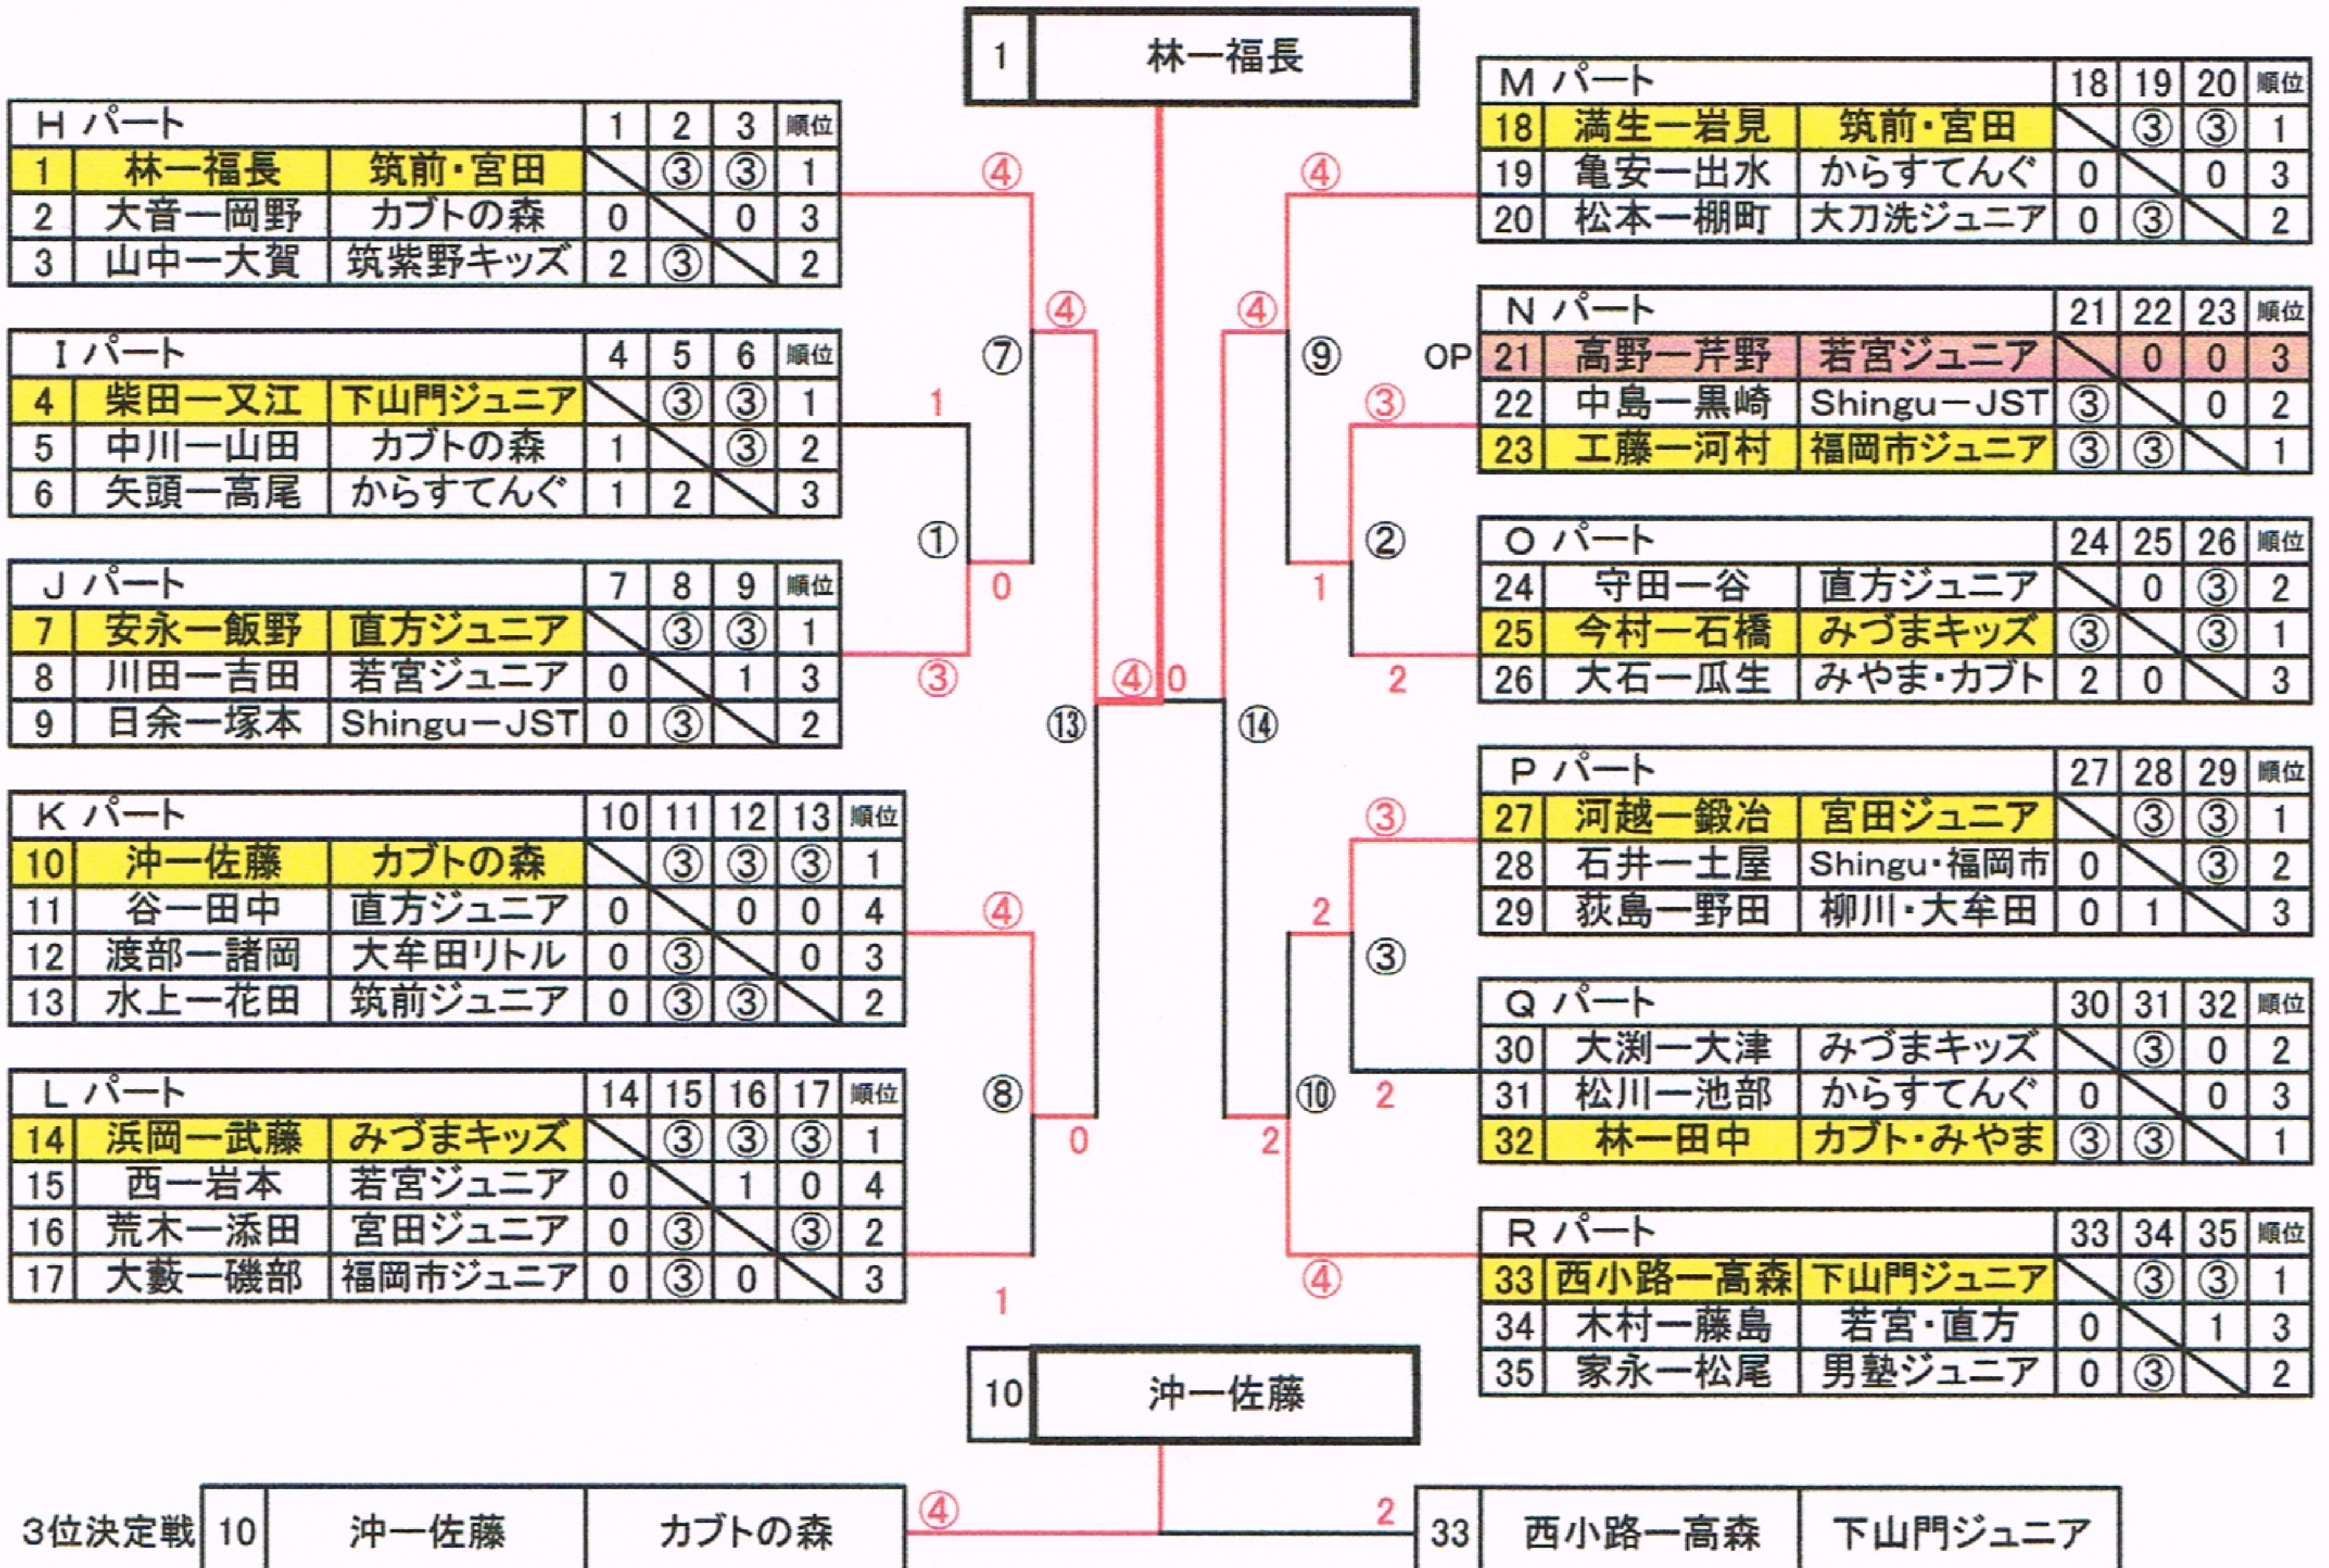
| 1 | 林一福長 |
|---|---|

| H パート | | 1 | 2 | 3 | 順位 |
|---|---|---|---|---|---|
| 1 林一福長 | 筑前・宮田 | | ③ | ③ | 1 |
| 2 大音一岡野 | カブトの森 | 0 | | 0 | 3 |
| 3 山中一大賀 | 筑紫野キッズ | 2 | ③ | | 2 |

| I パート | | 4 | 5 | 6 | 順位 |
|---|---|---|---|---|---|
| 4 柴田一又江 | 下山門ジュニア | | ③ | ③ | 1 |
| 5 中川一山田 | カブトの森 | 1 | | ③ | 2 |
| 6 矢頭一高尾 | からすてんぐ | 1 | 2 | | 3 |

| J パート | | 7 | 8 | 9 | 順位 |
|---|---|---|---|---|---|
| 7 安永一飯野 | 直方ジュニア | | ③ | ③ | 1 |
| 8 川田一吉田 | 若宮ジュニア | 0 | | 1 | 3 |
| 9 日余一塚本 | Shingu－JST | 0 | ③ | | 2 |

| K パート | | 10 | 11 | 12 | 13 | 順位 |
|---|---|---|---|---|---|---|
| 10 沖一佐藤 | カブトの森 | | ③ | ③ | ③ | 1 |
| 11 谷一田中 | 直方ジュニア | 0 | | 0 | 0 | 4 |
| 12 渡部一諸岡 | 大牟田リトル | 0 | ③ | | 0 | 3 |
| 13 水上一花田 | 筑前ジュニア | 0 | ③ | ③ | | 2 |

| L パート | | 14 | 15 | 16 | 17 | 順位 |
|---|---|---|---|---|---|---|
| 14 浜岡一武藤 | みづまキッズ | | ③ | ③ | ③ | 1 |
| 15 西一岩本 | 若宮ジュニア | 0 | | 1 | 0 | 4 |
| 16 荒木一添田 | 宮田ジュニア | 0 | ③ | | ③ | 2 |
| 17 大藪一磯部 | 福岡市ジュニア | 0 | ③ | 0 | | 3 |

| M パート | | 18 | 19 | 20 | 順位 |
|---|---|---|---|---|---|
| 18 満生一岩見 | 筑前・宮田 | | ③ | ③ | 1 |
| 19 亀安一出水 | からすてんぐ | 0 | | 0 | 3 |
| 20 松本一棚町 | 大刀洗ジュニア | 0 | ③ | | 2 |

| N パート | | 21 | 22 | 23 | 順位 |
|---|---|---|---|---|---|
| OP 21 高野一芹野 | 若宮ジュニア | | 0 | 0 | 3 |
| 22 中島一黒崎 | Shingu－JST | ③ | | 0 | 2 |
| 23 工藤一河村 | 福岡市ジュニア | ③ | ③ | | 1 |

| O パート | | 24 | 25 | 26 | 順位 |
|---|---|---|---|---|---|
| 24 守田一谷 | 直方ジュニア | | 0 | ③ | 2 |
| 25 今村一石橋 | みづまキッズ | ③ | | ③ | 1 |
| 26 大石一瓜生 | みやま・カブト | 2 | 0 | | 3 |

| P パート | | 27 | 28 | 29 | 順位 |
|---|---|---|---|---|---|
| 27 河越一鍛冶 | 宮田ジュニア | | ③ | ③ | 1 |
| 28 石井一土屋 | Shingu・福岡市 | 0 | | ③ | 2 |
| 29 荻島一野田 | 柳川・大牟田 | 0 | 1 | | 3 |

| Q パート | | 30 | 31 | 32 | 順位 |
|---|---|---|---|---|---|
| 30 大渕一大津 | みづまキッズ | | ③ | 0 | 2 |
| 31 松川一池部 | からすてんぐ | 0 | | 0 | 3 |
| 32 林一田中 | カブト・みやま | ③ | ③ | | 1 |

| R パート | | 33 | 34 | 35 | 順位 |
|---|---|---|---|---|---|
| 33 西小路一高森 | 下山門ジュニア | | ③ | ③ | 1 |
| 34 木村一藤島 | 若宮・直方 | 0 | | 1 | 3 |
| 35 家永一松尾 | 男塾ジュニア | 0 | ③ | | 2 |

④ ④ ⑦ 1 ① 0 ③ ④ ⑬ ④ 0 ⑧ 0 1
④ ④ ⑨ ③ ② 1 2 ⑭ ③ 2 ③ ⑩ 2 2 ④

| 10 | 沖一佐藤 |
|---|---|

| 3位決定戦 | 10 | 沖一佐藤 | カブトの森 | ④ | 2 | 33 | 西小路一高森 | 下山門ジュニア |
|---|---|---|---|---|---|---|---|---|